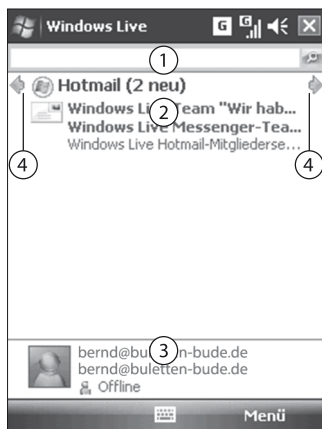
Windows Live

G

1

Hotmail (2 neu)

2

Windows Live Team "Wir hab...
Windows Live Messenger-Tea...
Windows Live Hotmail-Mitgliederse...

4

4

3

bernd@buletten-bude.de
bernd@buletten-bude.de
Offline

Menü